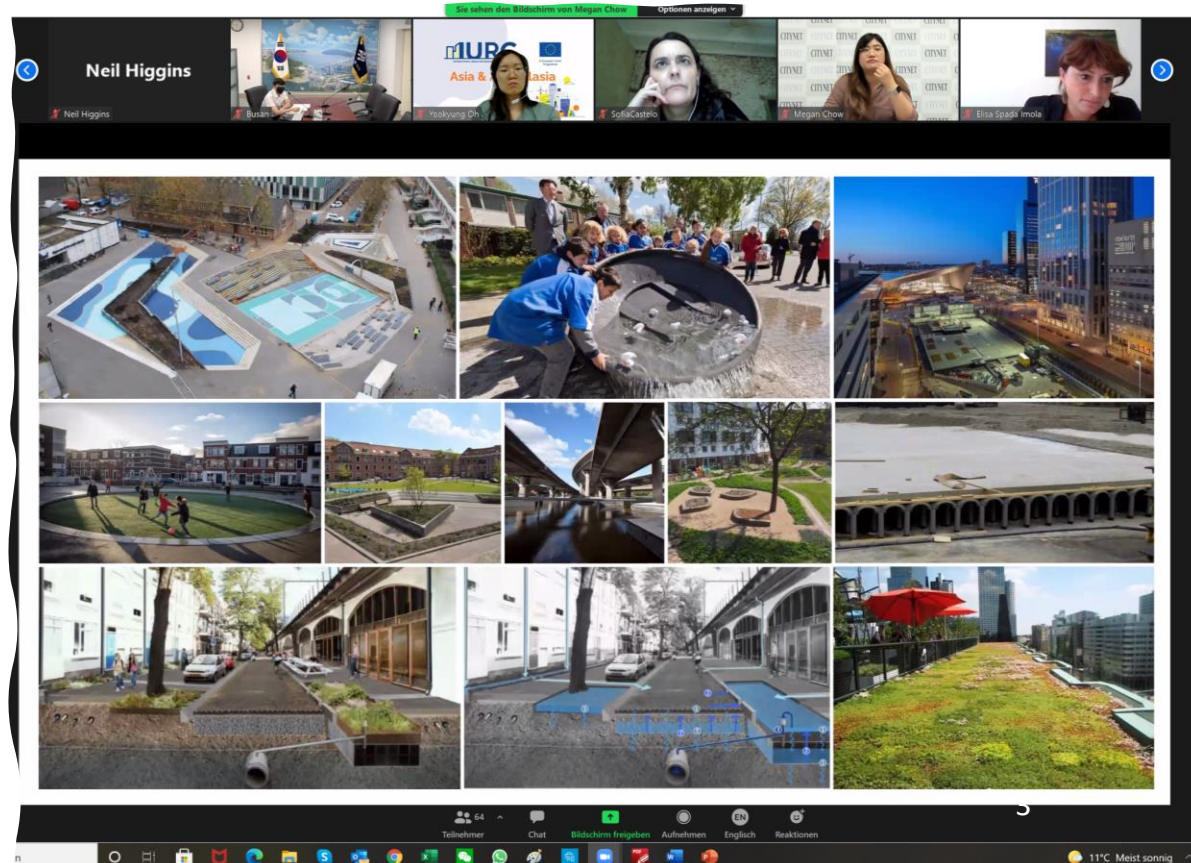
Sie sehen den Bildschirm von Megan Chow
Optionen anzeigen

Neil Higgins

Neil Higgins
Busan
IURC Asia & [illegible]asia
Yookyung Oh
SofiaCastelo
CITYNET
Megan Chow
Elisa Spada Imola

64
Teilnehmer
Chat
Bildschirm freigeben
Aufnehmen
EN
Englisch
Reaktionen

3

11°C Meist sonnig